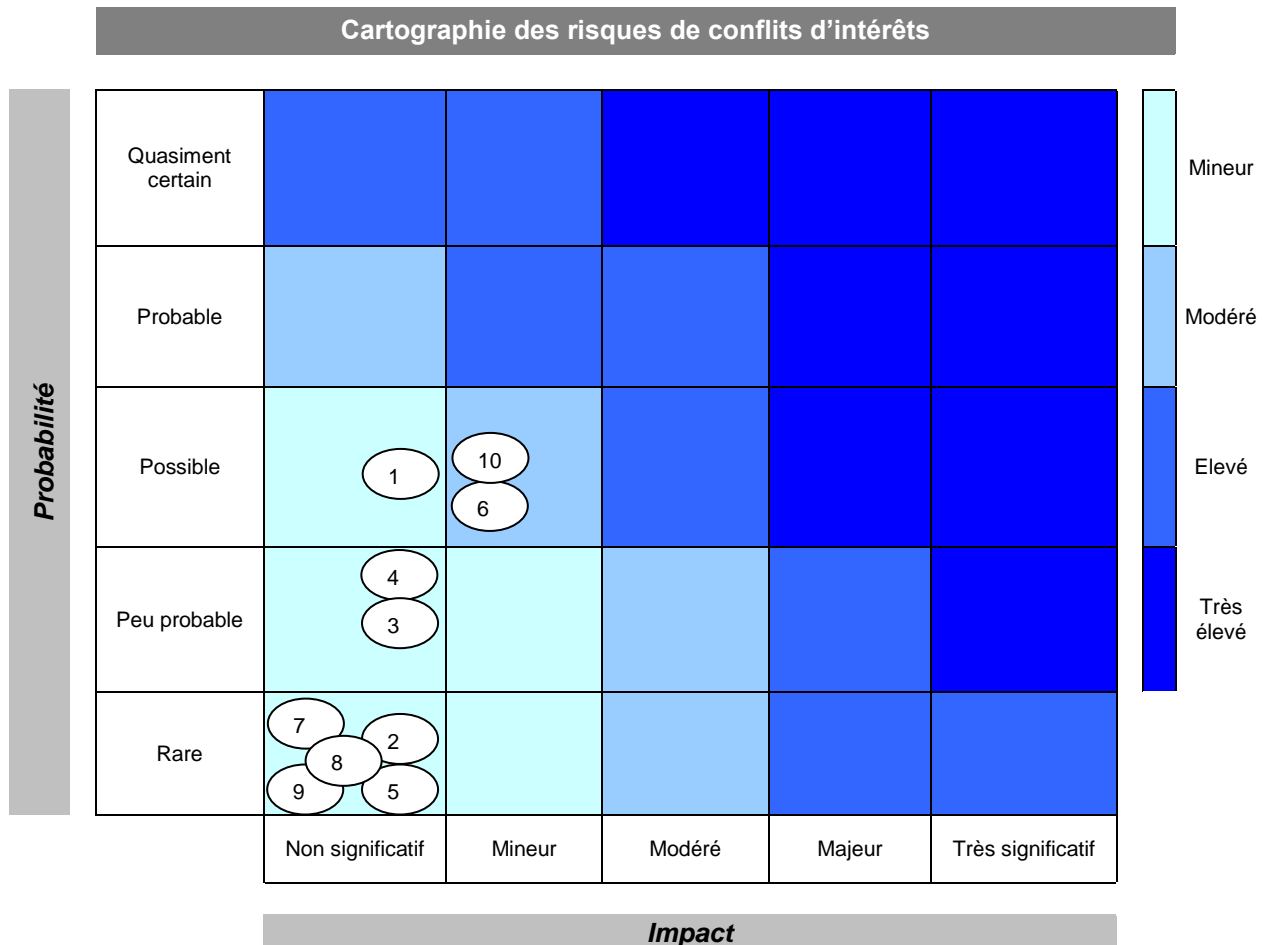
Cartographie des risques de conflits d'intérêts

Probabilité

| | | | | | |
|---|---|---|---|---|---|
| Quasiment certain | | | | | |
| Probable | | | | | |
| Possible | 1 | 10, 6 | | | |
| Peu probable | 4, 3 | | | | |
| Rare | 7, 8, 2, 9, 5 | | | | |
| | Non significatif | Mineur | Modéré | Majeur | Très significatif |

Impact

Mineur

Modéré

Elevé

Très élevé